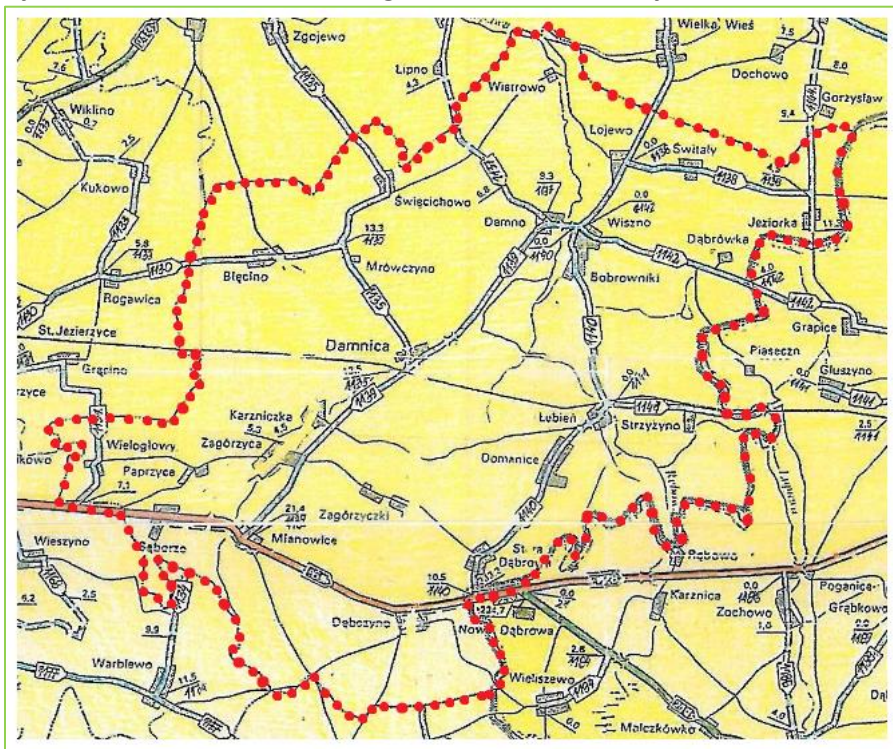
Zgojewo
Lipno
Wielka Wieś
Dochowo
Gorzysław
Wiklino
Wistrowo
Lojewo
Świtały
Kukowo
Święcichowo
Damno
Wiszno
Jeziorka
Dąbrówka
Bobrowniki
Mrówczyno
Błęcino
Rogawica
St. Jezierzyce
Grapice
Piaseczn
Damnica
Głuszyno
Gręsino
Karzniczka
Łubień
Strzyżyno
Wielogłowy
Zagórzyca
Domanice
Paprzyce
Zagórzyczki
Wieszyno
Sąborze
Mianowice
Stara Dąbrowa
Dębowo
Poganice
Grąbkowo
Karznica
Zochowo
Dębczyno
Nowa Dąbrowa
Wieliszewo
Warblewo
Malczkówko
1135
1130
1133
1138
1136
1140
1142
1141
1144
1139
1111
1146
1131
1154
6
2,6
4,3
3,5
8,0
9,4
9,3
0,0
6,8
2,5
5,8
13,3
4,0
11,3
12,5
5,3
4,5
7,1
21,4
10,5
2,6
9,9
11,5
6,2
1,0
+225,7